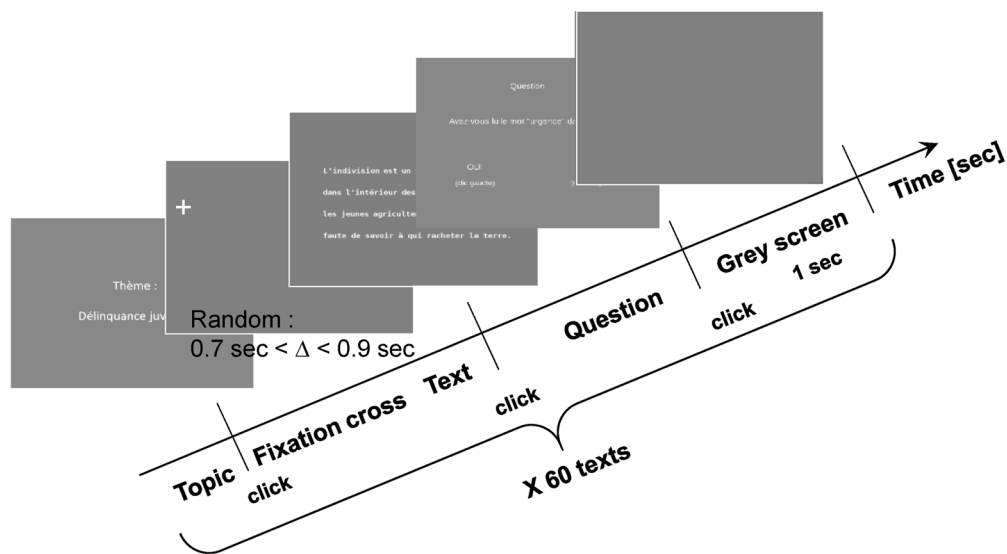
Thème :

Délinquance juv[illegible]

+

L'indivision est un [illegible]

dans l'intérieur des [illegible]

les jeunes agriculte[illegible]

faute de savoir à qui racheter la terre.

Question

Avez-vous lu le mot "urgence" da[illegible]

OUI

(clic gauche)

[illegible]

Random :
0.7 sec < $\Delta$ < 0.9 sec

Topic

click

Fixation cross

Text

click

Question

click

Grey screen

1 sec

Time [sec]

X 60 texts